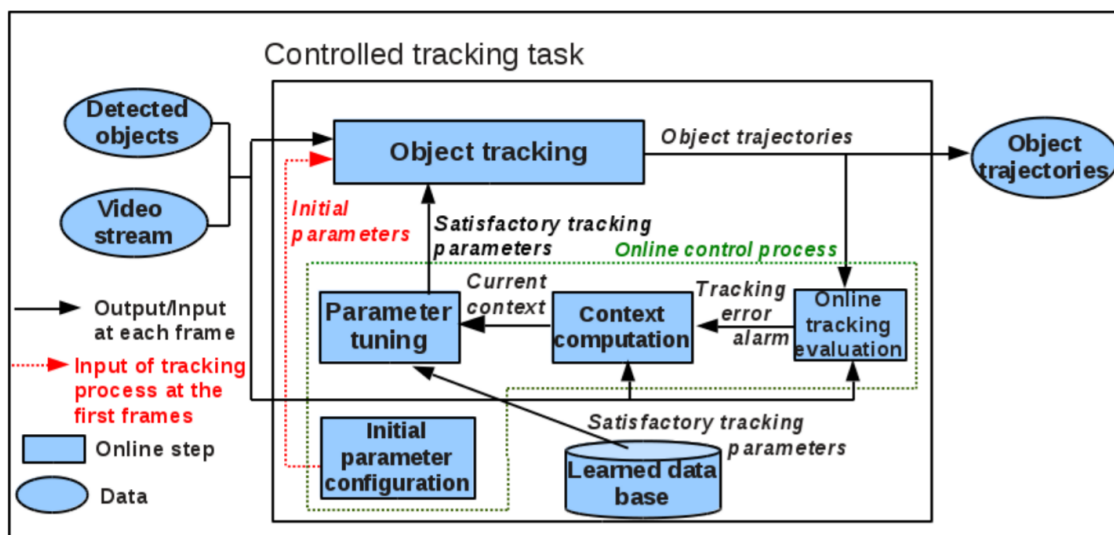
Controlled tracking task

Detected objects

Video stream

Object tracking

Object trajectories

Object trajectories

Initial parameters

Satisfactory tracking parameters

Online control process

Current context

Tracking error alarm

Parameter tuning

Context computation

Online tracking evaluation

Output/Input at each frame

Input of tracking process at the first frames

Online step

Data

Initial parameter configuration

Satisfactory tracking parameters

Learned data base